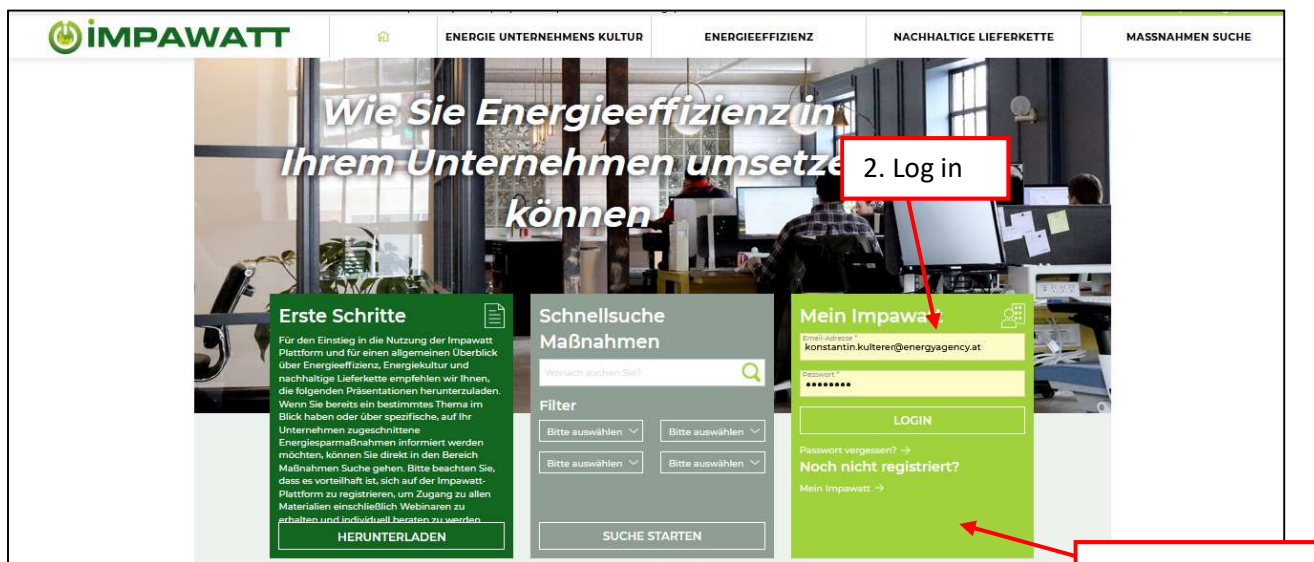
IMPAWATT

ENERGIE UNTERNEHMENS KULTUR

ENERGIEEFFIZIENZ

NACHHALTIGE LIEFERKETTE

MASSNAHMEN SUCHE

Wie Sie Energieeffizienz in Ihrem Unternehmen umsetze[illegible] können

2. Log in

Erste Schritte

Für den Einstieg in die Nutzung der Impawatt Plattform und für einen allgemeinen Überblick über Energieeffizienz, Energiekultur und nachhaltige Lieferkette empfehlen wir Ihnen, die folgenden Präsentationen herunterzuladen. Wenn Sie bereits ein bestimmtes Thema im Blick haben oder über spezifische, auf Ihr Unternehmen zugeschnittene Energiesparmaßnahmen informiert werden möchten, können Sie direkt in den Bereich Maßnahmen Suche gehen. Bitte beachten Sie, dass es vorteilhaft ist, sich auf der Impawatt-Plattform zu registrieren, um Zugang zu allen Materialien einschließlich Webinaren zu erhalten und individuell beraten zu werden

HERUNTERLADEN

Schnellsuche Maßnahmen

Wonach suchen Sie?

Filter

Bitte auswählen

Bitte auswählen

Bitte auswählen

Bitte auswählen

SUCHE STARTEN

Mein Impawa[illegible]

Email-Adresse *

konstantin.kulterer@energyagency.at

Passwort *

••••••••

LOGIN

Passwort vergessen? →

Noch nicht registriert?

Mein Impawatt →